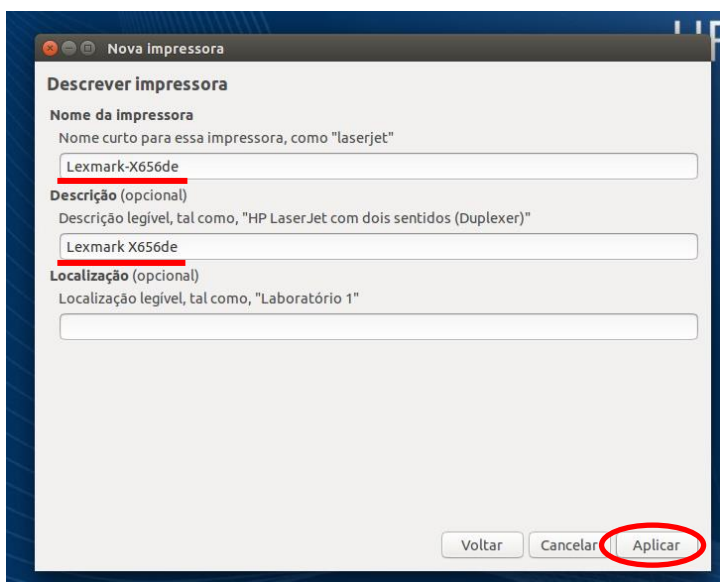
Nova impressora

Descrever impressora

Nome da impressora

Nome curto para essa impressora, como "laserjet"

Lexmark-X656de

Descrição (opcional)

Descrição legível, tal como, "HP LaserJet com dois sentidos (Duplexer)"

Lexmark X656de

Localização (opcional)

Localização legível, tal como, "Laboratório 1"

Voltar

Cancelar

Aplicar